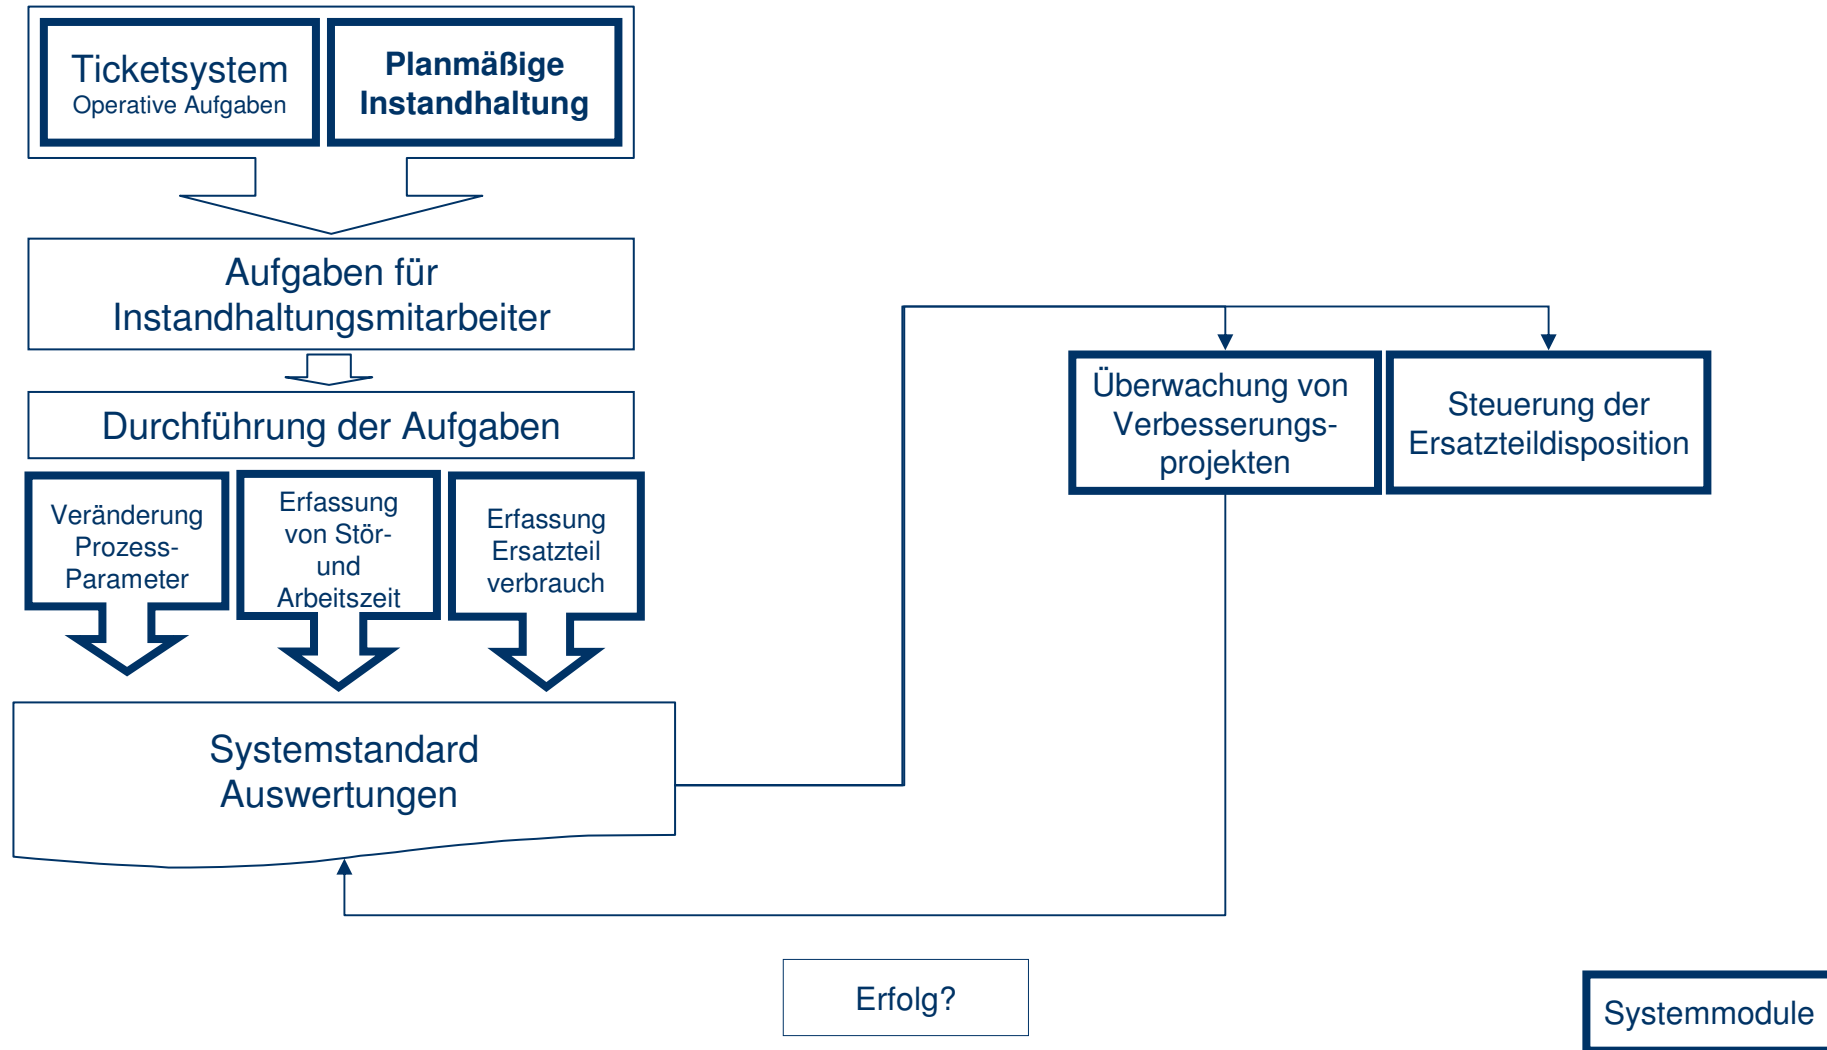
Ticketsystem
Operative Aufgaben

Planmäßige Instandhaltung

Aufgaben für Instandhaltungsmitarbeiter

Durchführung der Aufgaben

Veränderung Prozess-Parameter

Erfassung von Stör- und Arbeitszeit

Erfassung Ersatzteil verbrauch

Systemstandard Auswertungen

Überwachung von Verbesserungsprojekten

Steuerung der Ersatzteildisposition

Erfolg?

Systemmodule